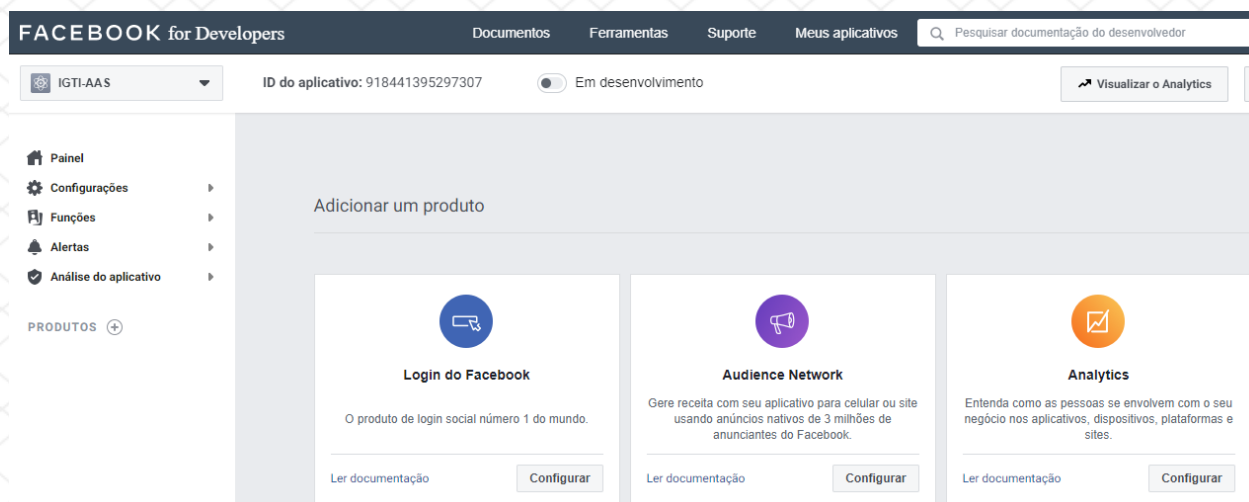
FACEBOOK for Developers

Documentos Ferramentas Suporte Meus aplicativos

Pesquisar documentação do desenvolvedor

IGTI-AAS

ID do aplicativo: 918441395297307

Em desenvolvimento

Visualizar o Analytics

Painel
Configurações
Funções
Alertas
Análise do aplicativo

PRODUTOS

Adicionar um produto

Login do Facebook

O produto de login social número 1 do mundo.

Ler documentação
Configurar

Audience Network

Gere receita com seu aplicativo para celular ou site usando anúncios nativos de 3 milhões de anunciantes do Facebook.

Ler documentação
Configurar

Analytics

Entenda como as pessoas se envolvem com o seu negócio nos aplicativos, dispositivos, plataformas e sites.

Ler documentação
Configurar